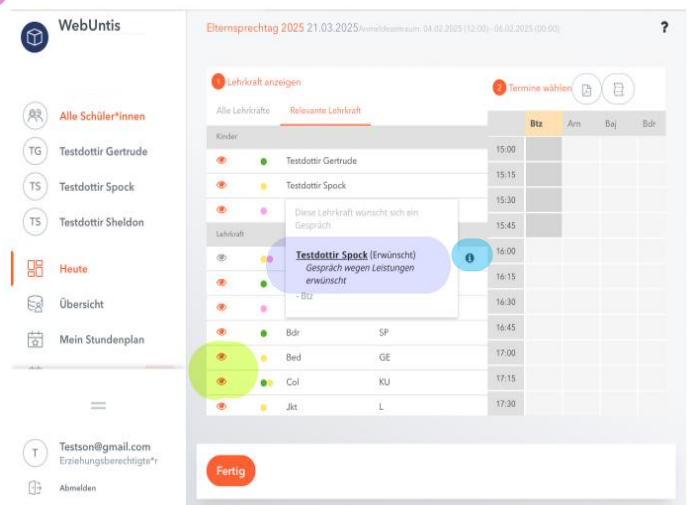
WebUntis

Alle Schüler*innen

TG Testdottir Gertrude

TS Testdottir Spock

TS Testdottir Sheldon

Heute

Übersicht

Mein Stundenplan

T Testson@gmail.com
Erziehungsberechtigte*r

Abmelden

Elternsprechtag 2025 21.03.2025 Anmeldezeitraum: 04.02.2025 (12:00) - 06.02.2025 (00:00)

?

1 Lehrkraft anzeigen

Alle Lehrkräfte | Relevante Lehrkraft

Kinder

Testdottir Gertrude

Testdottir Spock

Diese Lehrkraft wünscht sich ein Gespräch

Lehrkraft

Testdottir Spock (Erwünscht)
Gespräch wegen Leistungen erwünscht

- Btz

| | | |
|---|---|---|
| Bdr | SP | |
| Bed | GE | |
| Col | KU | |
| Jkt | L | |

2 Termine wählen

| | Btz | Am | Baj | Bdr |
|---|---|---|---|---|
| 15:00 | | | | |
| 15:15 | | | | |
| 15:30 | | | | |
| 15:45 | | | | |
| 16:00 | | | | |
| 16:15 | | | | |
| 16:30 | | | | |
| 16:45 | | | | |
| 17:00 | | | | |
| 17:15 | | | | |
| 17:30 | | | | |

Fertig